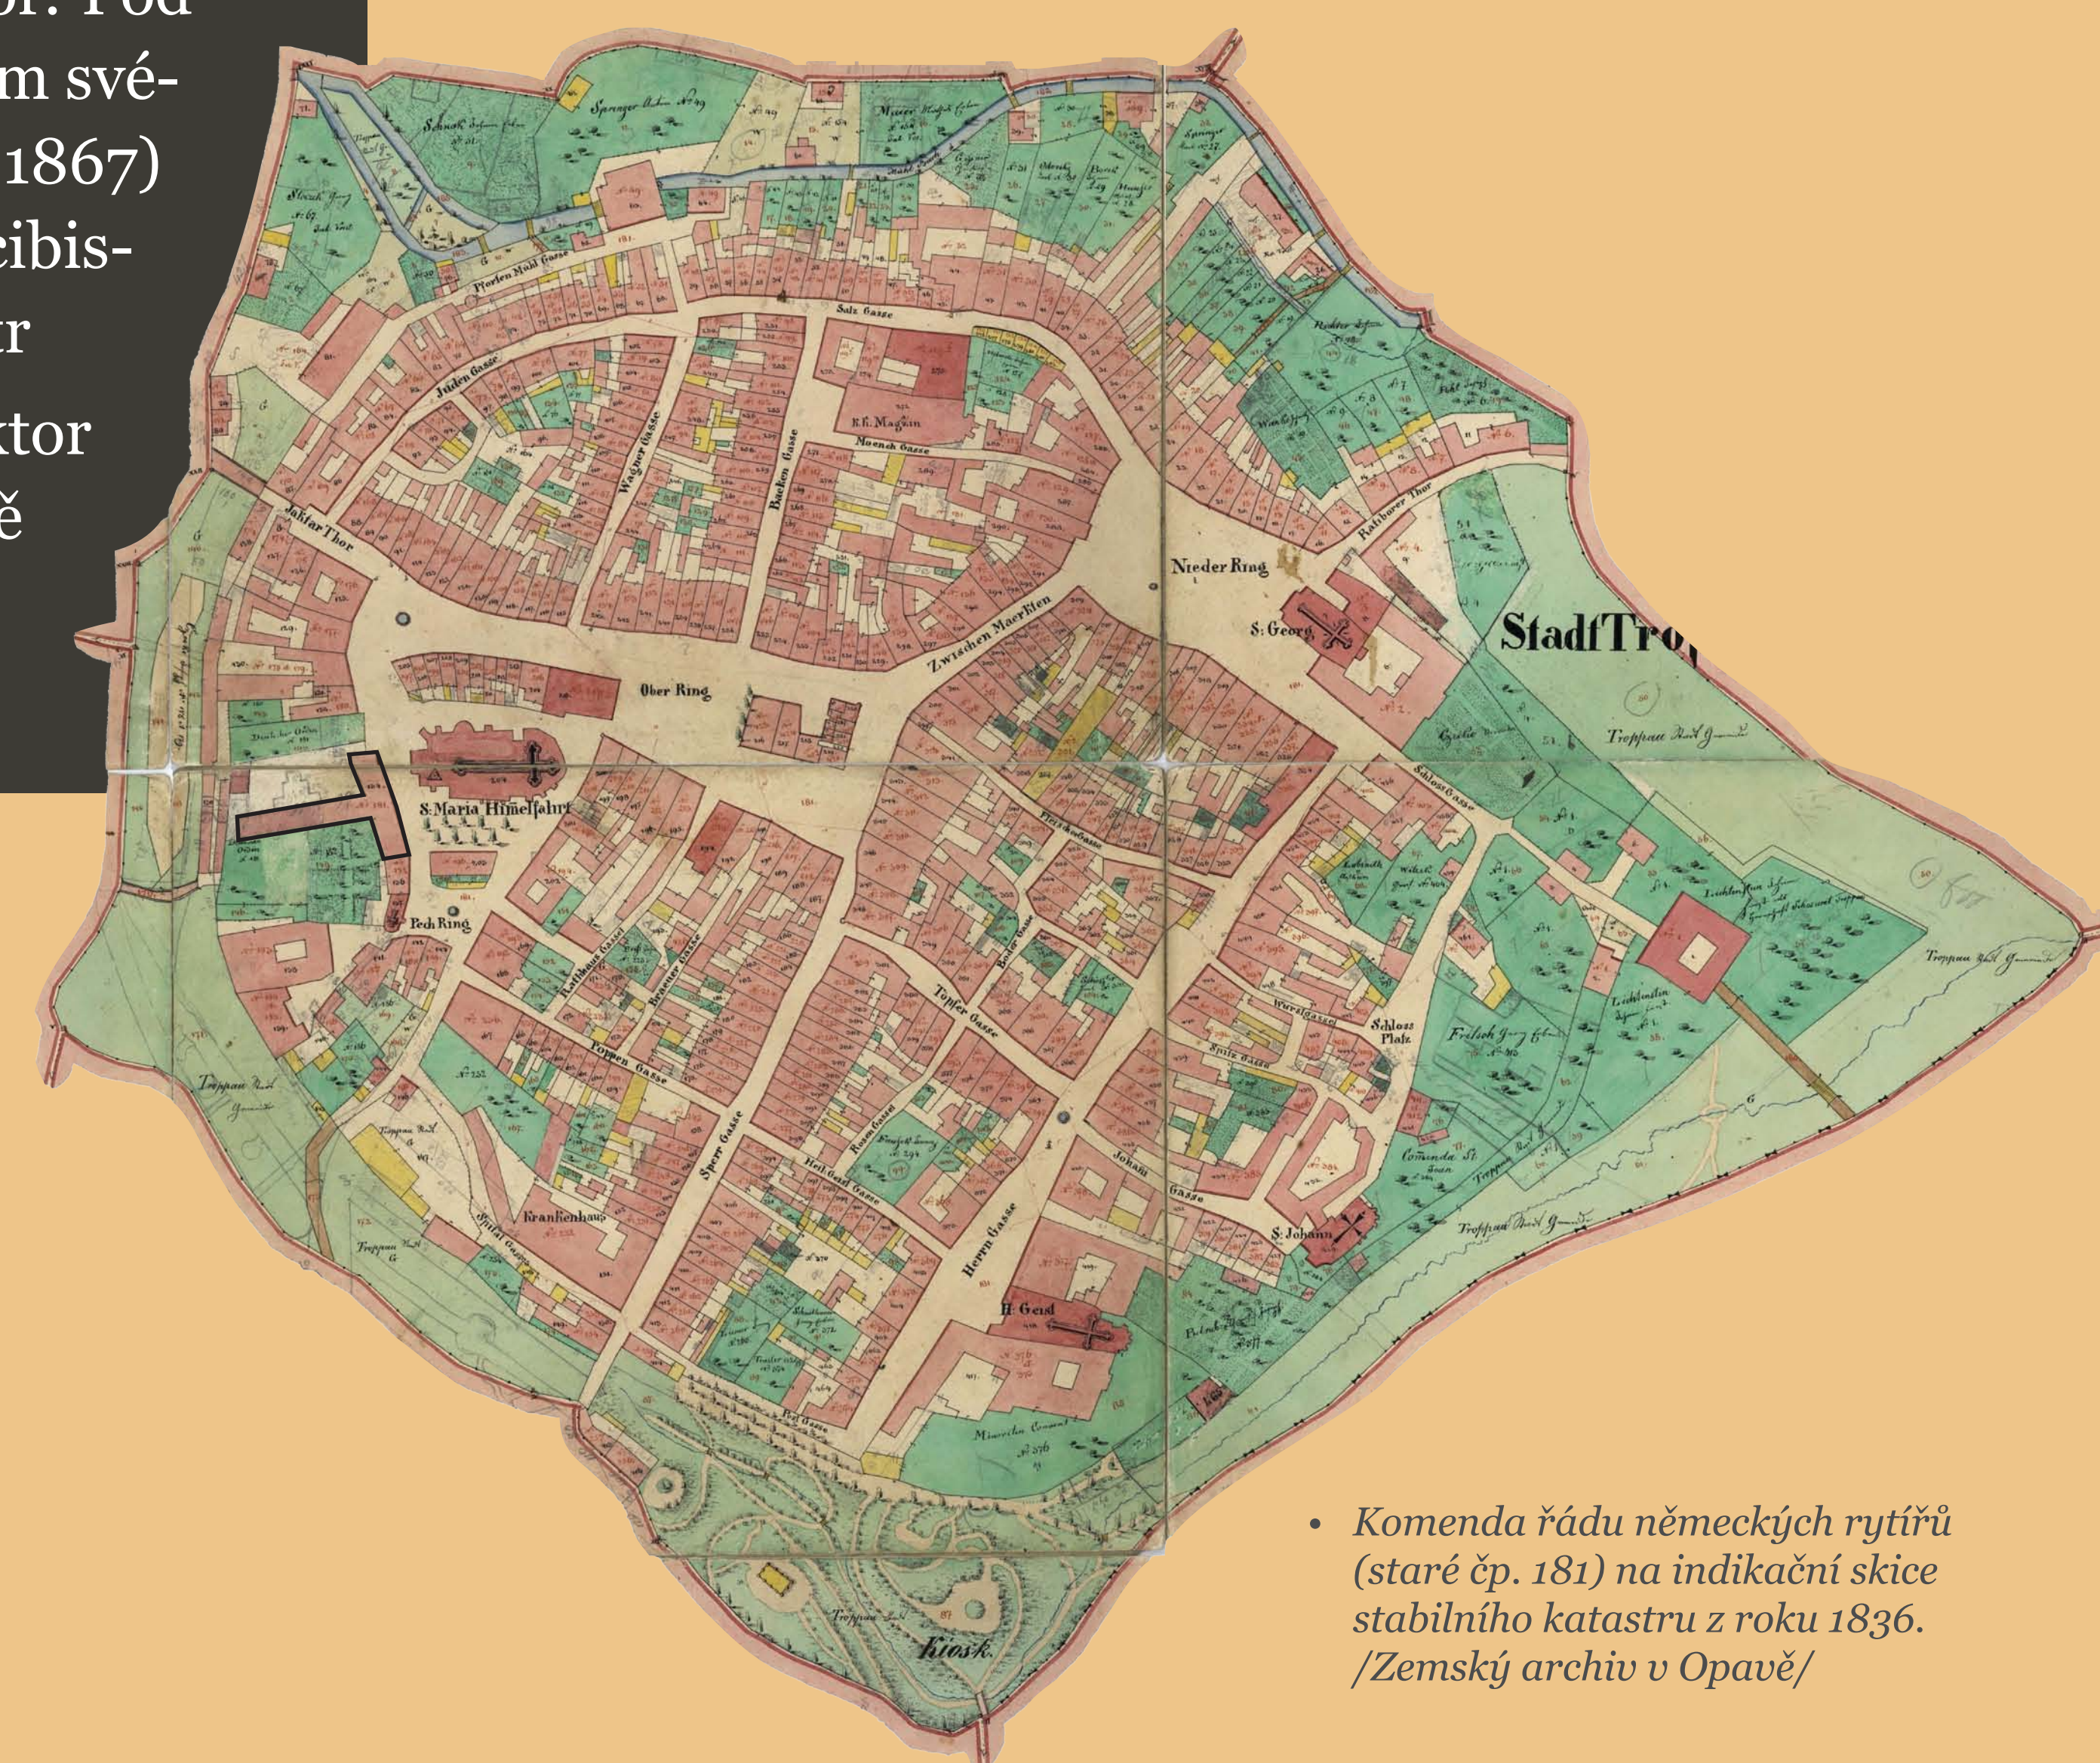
or. Pod
m své-
1867)
eibis-
r
ktor
ě

Pforten Mühl Gasse
Salz Gasse
Juden Gasse
Wagner Gasse
Becken Gasse
K.k. Magazin
Muench Gasse
Jaktar Thor
Nieder Ring
Ratiborer Thor
S. Georg
Stadt Tro
Zwischen Maerkten
Ober Ring
S. Maria Himelfahrt
Pech Ring
Fleischergasse
Schlossgasse
Töpfer Gasse
Poppen Gasse
Sperr Gasse
Krankenhaus
Spital Gasse
Herrn Gasse
Johann Gasse
S. Johann
H. Geist
Schloss Platz
Kiosk
Troppau

Komenda řádu německých rytířů (staré čp. 181) na indikační skice stabilního katastru z roku 1836. /Zemský archiv v Opavě/